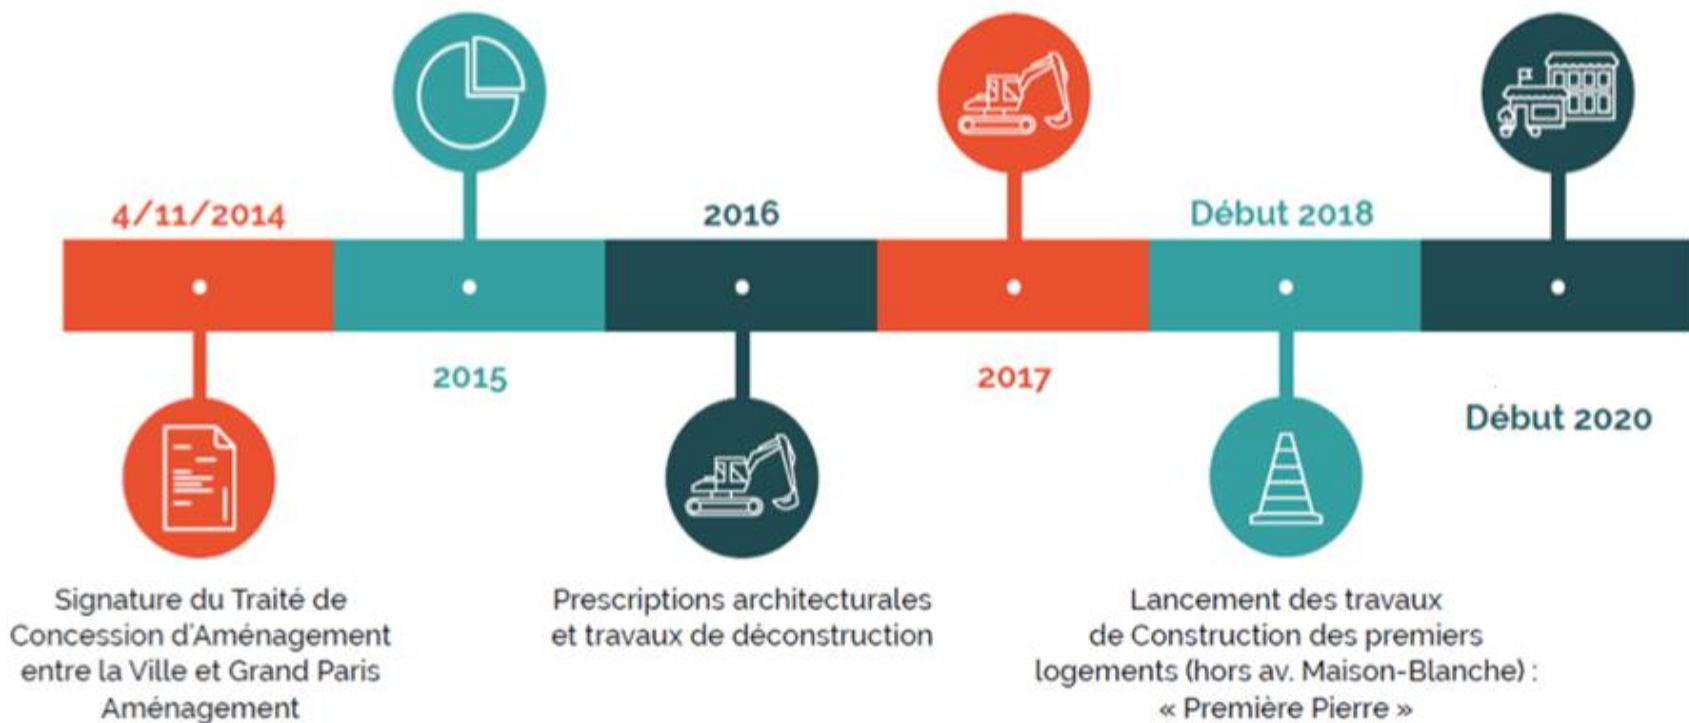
4/11/2014

Signature du Traité de Concession d'Aménagement entre la Ville et Grand Paris Aménagement

2015

2016

Prescriptions architecturales et travaux de déconstruction

2017

Début 2018

Lancement des travaux de Construction des premiers logements (hors av. Maison-Blanche) : « Première Pierre »

Début 2020